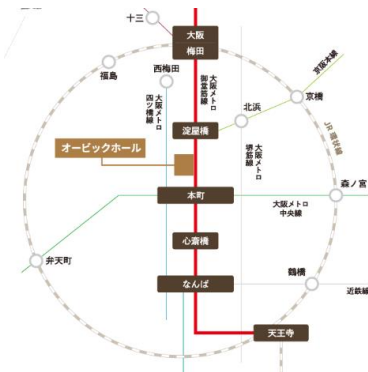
十三

大阪
梅田

京阪本線

福島

西梅田

大阪メトロ御堂筋線

京橋

大阪メトロ四ツ橋線

北浜

JR環状線

淀屋橋

大阪メトロ堺筋線

オービックホール

本町

森ノ宮

大阪メトロ中央線

弁天町

心斎橋

鶴橋

なんば

近鉄線

天王寺